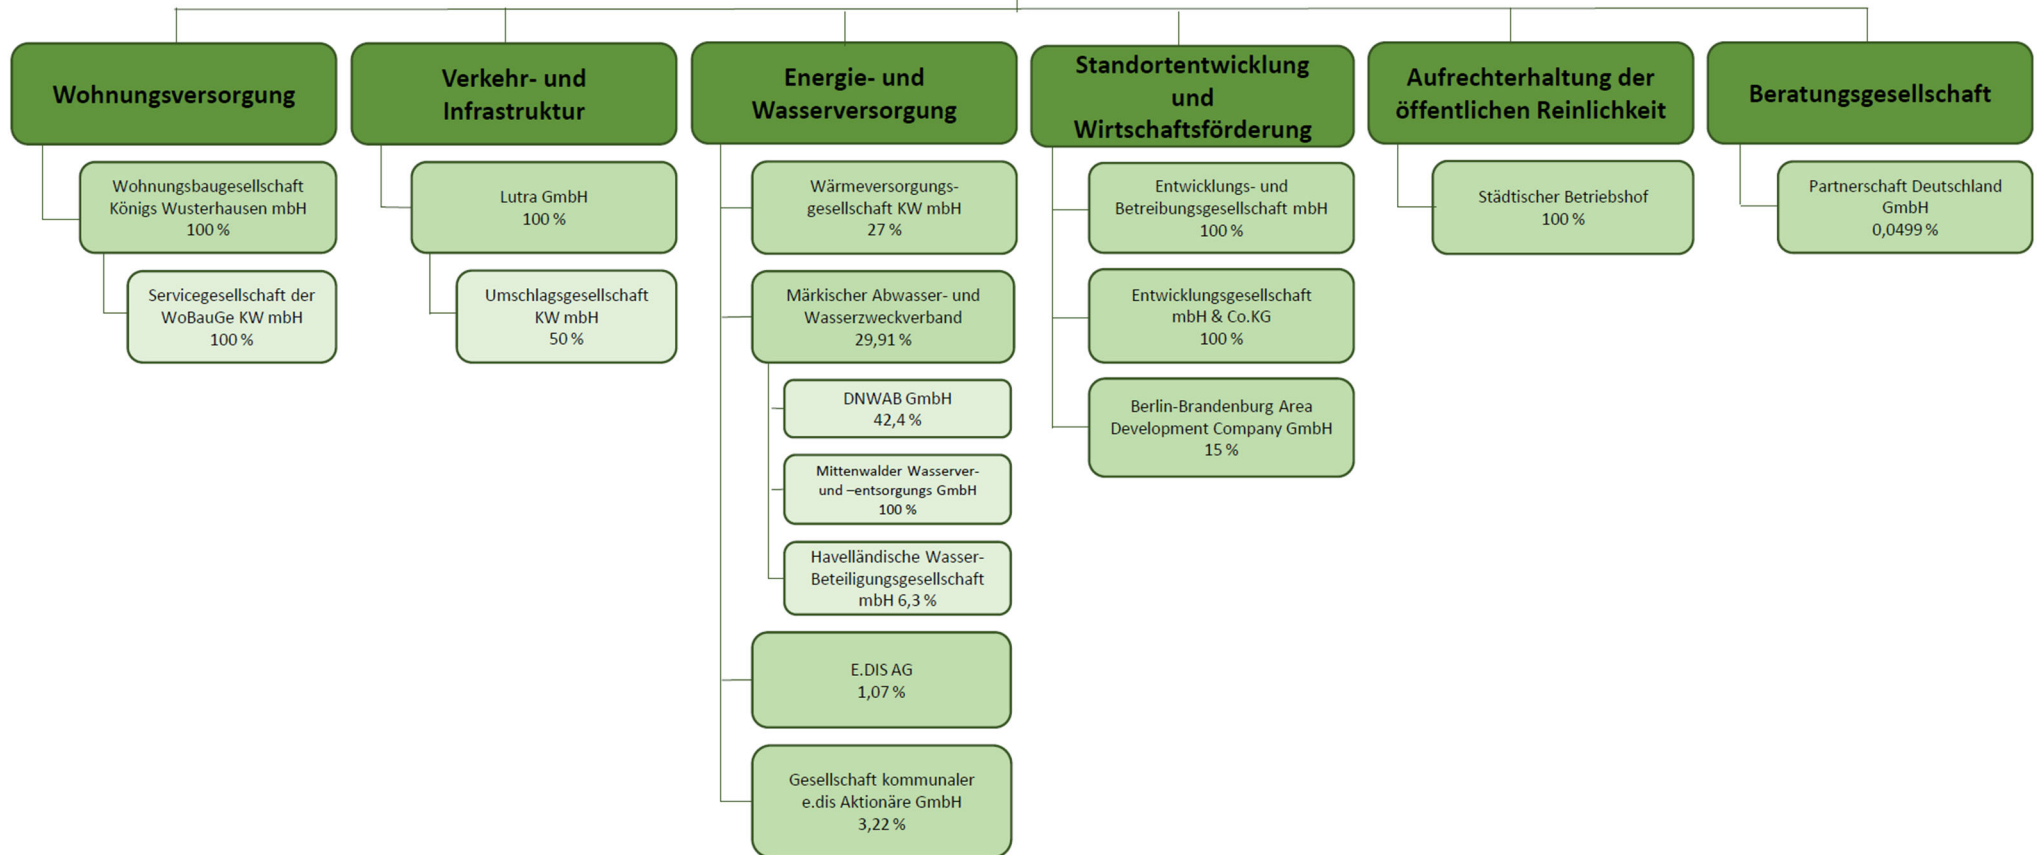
Wohnungsversorgung

Wohnungsbaugesellschaft Königs Wusterhausen mbH 100 %

Servicegesellschaft der WoBauGe KW mbH 100 %

Verkehr- und Infrastruktur

Lutra GmbH 100 %

Umschlagsgesellschaft KW mbH 50 %

Energie- und Wasserversorgung

Wärmeversorgungsgesellschaft KW mbH 27 %

Märkischer Abwasser- und Wasserzweckverband 29,91 %

DNWAB GmbH 42,4 %

Mittenwalder Wasserver- und –entsorgungs GmbH 100 %

Havelländische Wasser-Beteiligungsgesellschaft mbH 6,3 %

E.DIS AG 1,07 %

Gesellschaft kommunaler e.dis Aktionäre GmbH 3,22 %

Standortentwicklung und Wirtschaftsförderung

Entwicklungs- und Betreibungsgesellschaft mbH 100 %

Entwicklungsgesellschaft mbH & Co.KG 100 %

Berlin-Brandenburg Area Development Company GmbH 15 %

Aufrechterhaltung der öffentlichen Reinlichkeit

Städtischer Betriebshof 100 %

Beratungsgesellschaft

Partnerschaft Deutschland GmbH 0,0499 %